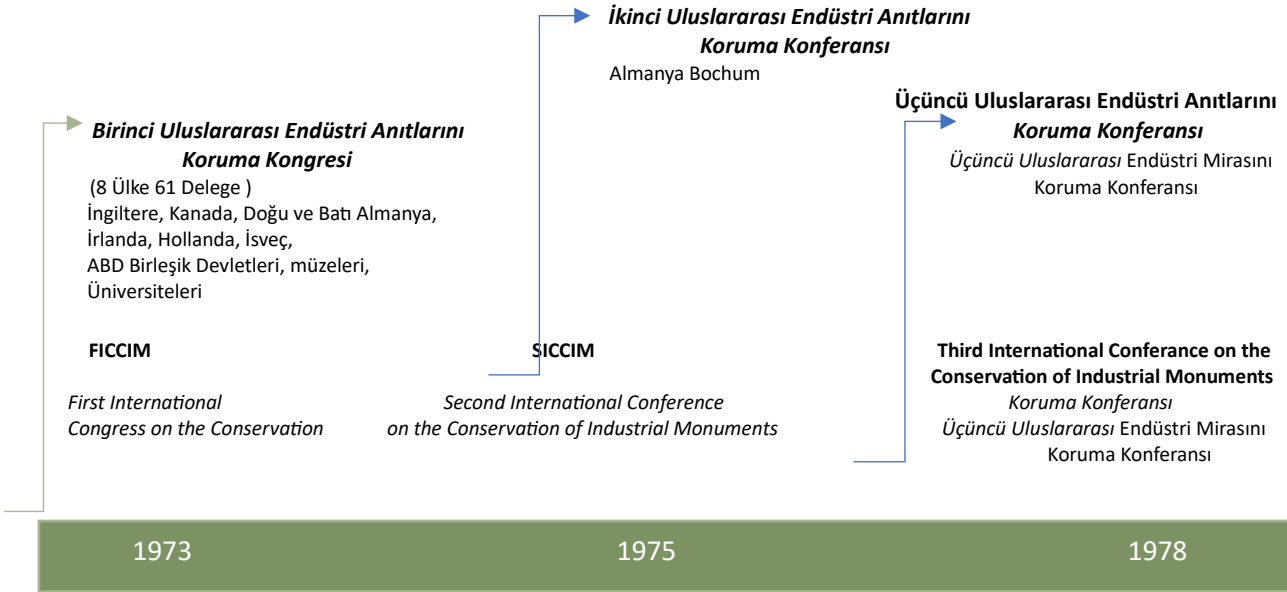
*İkinci Uluslararası Endüstri Anıtlarını Koruma Konferansı*
Almanya Bochum

*Birinci Uluslararası Endüstri Anıtlarını Koruma Kongresi*
(8 Ülke 61 Delege )
İngiltere, Kanada, Doğu ve Batı Almanya, İrlanda, Hollanda, İsveç, ABD Birleşik Devletleri, müzeleri, Üniversiteleri

**Üçüncü Uluslararası Endüstri Anıtlarını *Koruma Konferansı***
*Üçüncü Uluslararası* Endüstri Mirasını Koruma Konferansı

**FICCIM**

*First International Congress on the Conservation*

**SICCIM**

*Second International Conference on the Conservation of Industrial Monuments*

**Third International Conferance on the Conservation of Industrial Monuments**
*Koruma Konferansı*
*Üçüncü Uluslararası* Endüstri Mirasını Koruma Konferansı

1973 1975 1978